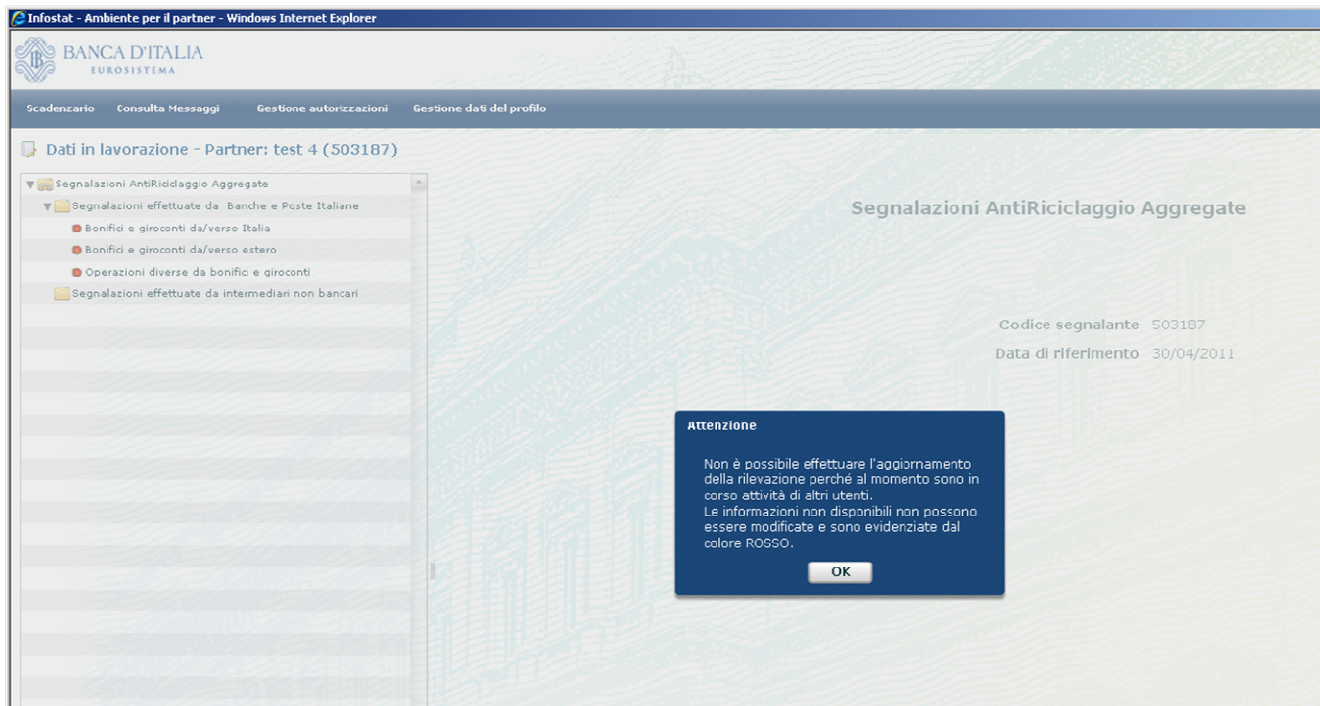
Infostat - Ambiente per il partner - Windows Internet Explorer

BANCA D'ITALIA
EUROSISTEMA

Scadenzario Consulta Messaggi Gestione autorizzazioni Gestione dati del profilo

Dati in lavorazione - Partner: test 4 (503187)

Segnalazioni AntiRiciclaggio Aggregate
Segnalazioni effettuate da Banche e Poste Italiane
Bonifici e giroconti da/verso Italia
Bonifici e giroconti da/verso estero
Operazioni diverse da bonifici e giroconti
Segnalazioni effettuate da intermediari non bancari

Segnalazioni AntiRiciclaggio Aggregate

Codice segnalante 503187
Data di riferimento 30/04/2011

Attenzione

Non è possibile effettuare l'aggiornamento della rilevazione perché al momento sono in corso attività di altri utenti.
Le informazioni non disponibili non possono essere modificate e sono evidenziate dal colore ROSSO.

OK